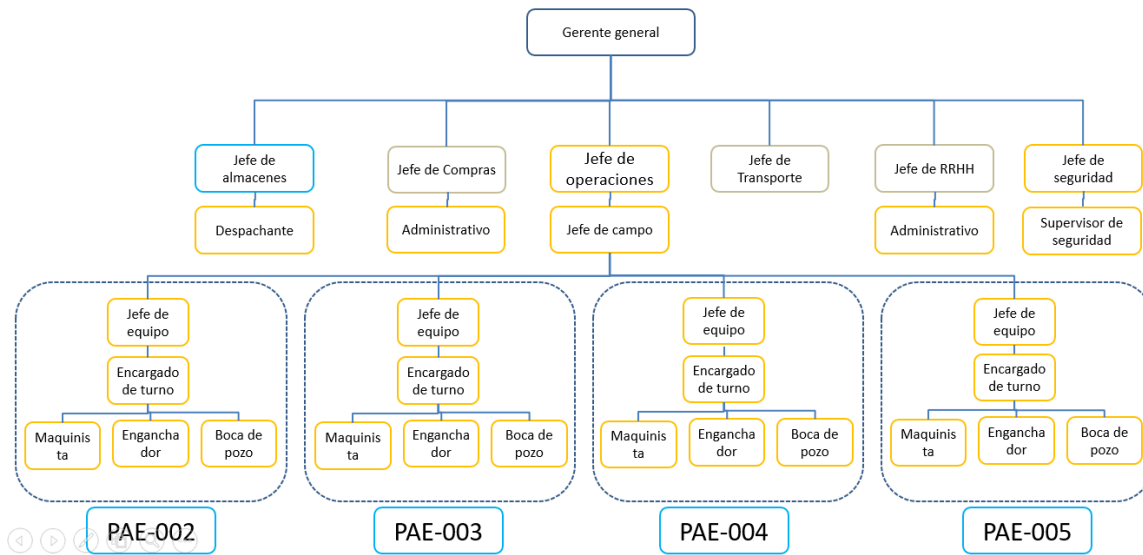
Gerente general

Jefe de almacenes

Despachante

Jefe de Compras

Administrativo

Jefe de operaciones

Jefe de campo

Jefe de Transporte

Jefe de RRHH

Administrativo

Jefe de seguridad

Supervisor de seguridad

Jefe de equipo

Encargado de turno

Maquinista

Enganchador

Boca de pozo

PAE-002

Jefe de equipo

Encargado de turno

Maquinista

Enganchador

Boca de pozo

PAE-003

Jefe de equipo

Encargado de turno

Maquinista

Enganchador

Boca de pozo

PAE-004

Jefe de equipo

Encargado de turno

Maquinista

Enganchador

Boca de pozo

PAE-005